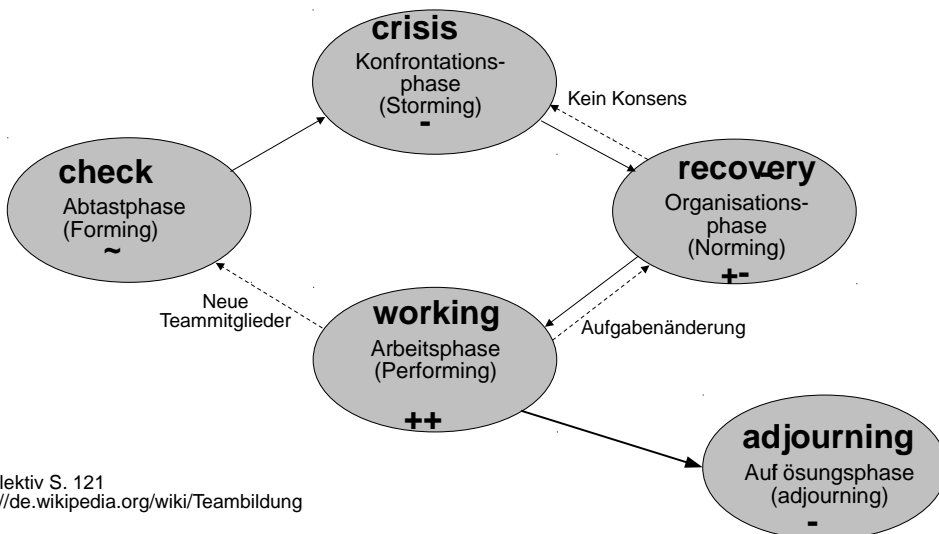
crisis
Konfrontationsphase
(Storming)
-

Kein Konsens

check
Abtastphase
(Forming)
~

recovery
Organisationsphase
(Norming)
+-

Neue Teammitglieder

working
Arbeitsphase
(Performing)
++

Aufgabenänderung

adjourning
Auf ösungsphase
(adjourning)
-

lektiv S. 121
//de.wikipedia.org/wiki/Teambildung